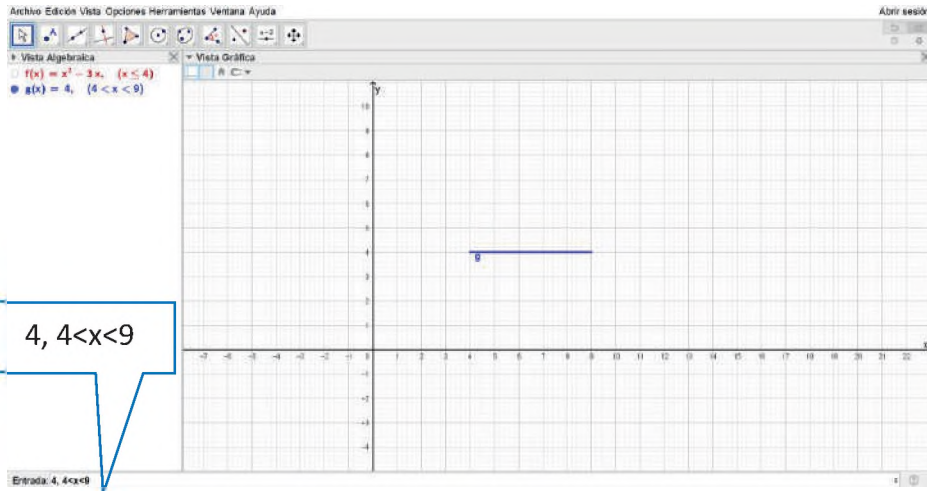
Archivo Edición Vista Opciones Herramientas Ventana Ayuda

Abrir sesión

Vista Algebraica

$f(x) = x^2 - 3x, \quad (x \leq 4)$

$g(x) = 4, \quad (4 < x < 9)$

Vista Gráfica

y

10

9

8

7

6

5

4

3

2

1

-1

-2

-3

-4

-7 -6 -5 -4 -3 -2 -1 0 1 2 3 4 5 6 7 8 9 10 11 12 13 14 15 16 17 18 19 20 21 22

g

4, 4<x<9

Entrada: 4, 4<x<9